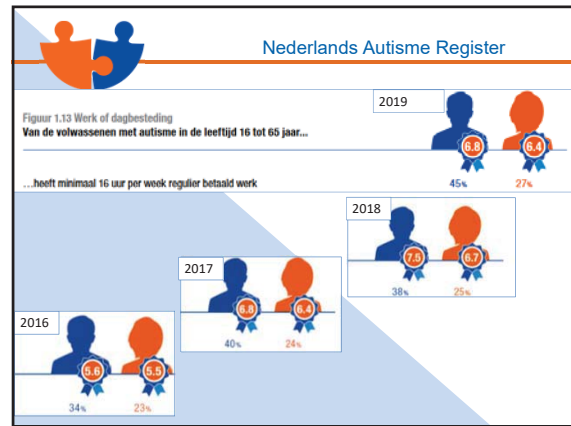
Nederlands Autisme Register

Figuur 1.13 Werk of dagbesteding
Van de volwassenen met autisme in de leeftijd 16 tot 65 jaar...

2019

6.8 6.4

...heeft minimaal 16 uur per week regulier betaald werk

45% 27%

2018

7.5 6.7

38% 25%

2017

6.8 6.4

40% 24%

2016

5.6 5.5

34% 23%